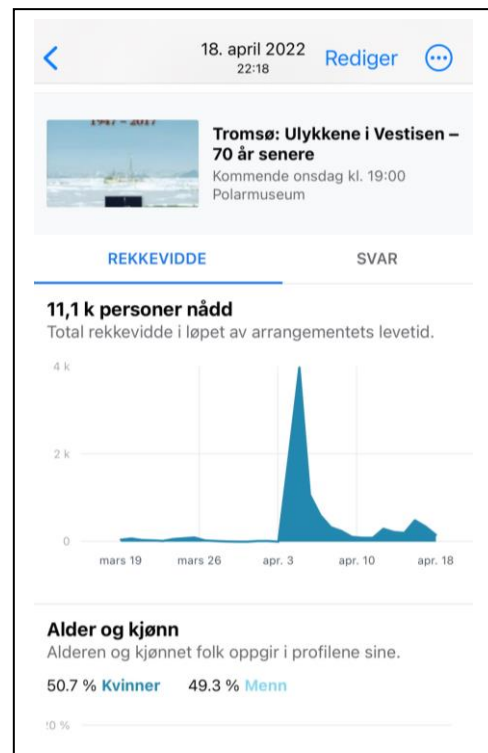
18. april 2022
22:18

Rediger

1947 – 2017

Tromsø: Ulykkene i Vestisen – 70 år senere
Kommende onsdag kl. 19:00
Polarmuseum

REKKEVIDDE

SVAR

11,1 k personer nådd
Total rekkevidde i løpet av arrangementets levetid.

4 k

2 k

0

mars 19
mars 26
apr. 3
apr. 10
apr. 18

Alder og kjønn
Alderen og kjønnet folk oppgir i profilene sine.

50.7 % Kvinner
49.3 % Menn

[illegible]0 %